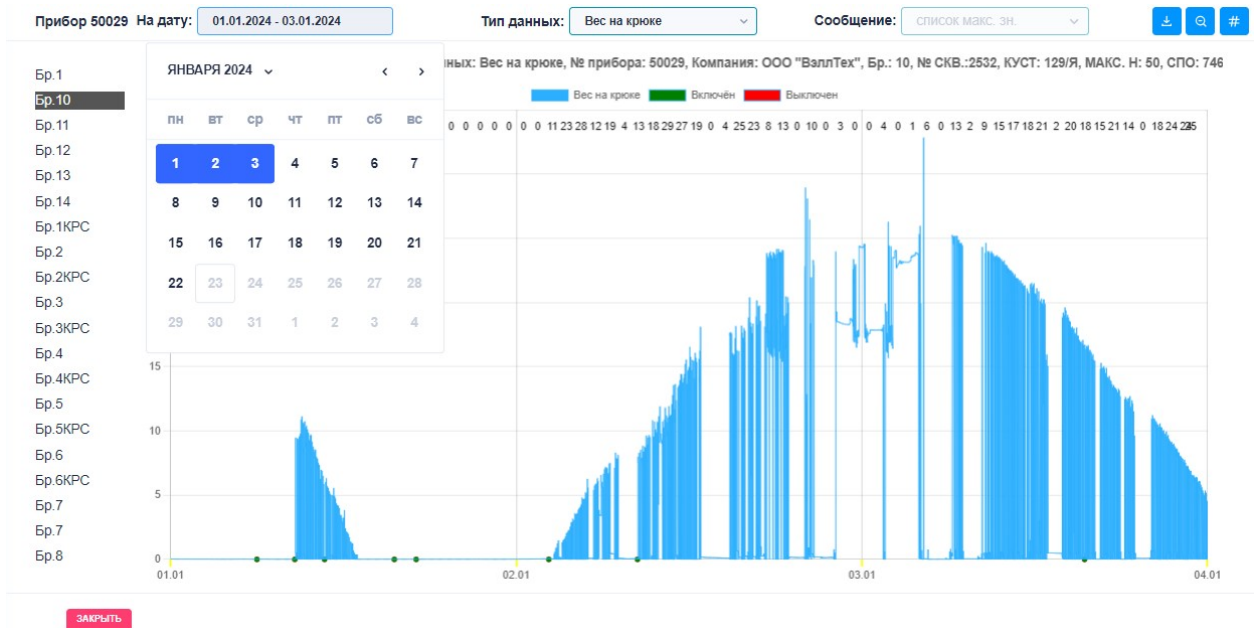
Прибор 50029 На дату: 01.01.2024 - 03.01.2024 Тип данных: Вес на крюке Сообщение: список макс. зн.

Бр.1
Бр.10
Бр.11
Бр.12
Бр.13
Бр.14
Бр.1КРС
Бр.2
Бр.2КРС
Бр.3
Бр.3КРС
Бр.4
Бр.4КРС
Бр.5
Бр.5КРС
Бр.6
Бр.6КРС
Бр.7
Бр.7
Бр.8

ЯНВАРЯ 2024

| пн | вт | ср | чт | пт | сб | вс |
|---|---|---|---|---|---|---|
| 1 | 2 | 3 | 4 | 5 | 6 | 7 |
| 8 | 9 | 10 | 11 | 12 | 13 | 14 |
| 15 | 16 | 17 | 18 | 19 | 20 | 21 |
| 22 | 23 | 24 | 25 | 26 | 27 | 28 |
| 29 | 30 | 31 | 1 | 2 | 3 | 4 |

нных: Вес на крюке, № прибора: 50029, Компания: ООО "ВэллТех", Бр.: 10, № СКВ.:2532, КУСТ: 129/Я, МАКС. Н: 50, СПО: 746

Вес на крюке Включён Выключен

0 0 0 0 0 0 0 11 23 28 12 19 4 13 18 29 27 19 0 4 25 23 8 13 0 10 0 3 0 0 4 0 1 6 0 13 2 9 15 17 18 21 2 20 18 15 21 14 0 18 24 25 25

15
10
5
0

01.01 02.01 03.01 04.01

ЗАКРЫТЬ